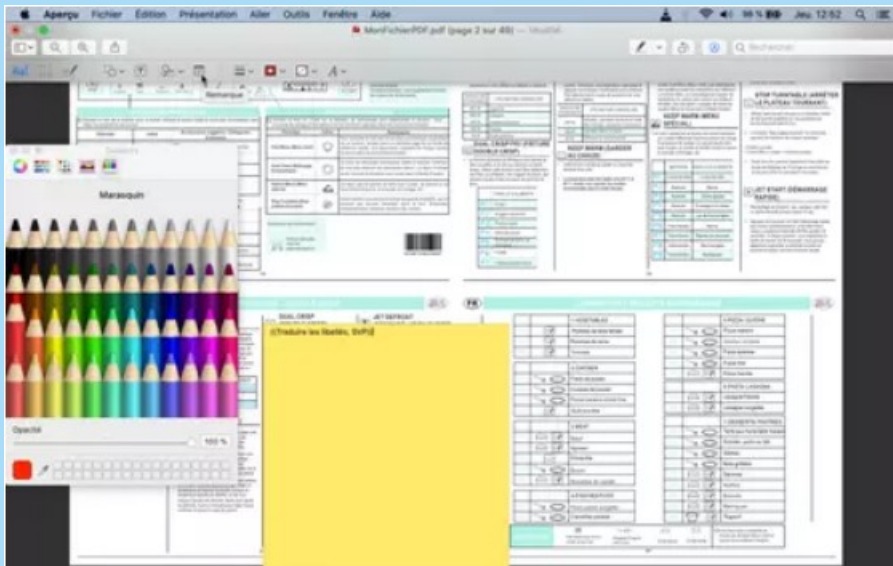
Aperçu Fichier Édition Présentation Aller Outils Fenêtre Aide

99 % Jeu. 12:52

MonFichierPDF.pdf (page 2 sur 48) — Modifié

Rechercher

Remarque

Couleurs

Marasquin

Opacité

100 %

STOP TURNTABLE (ARRÊTER LE PLATEAU TOURNANT)

DUAL CRISP

JET DEFROST

(Traduire les libellés, SVP)

JET START (DÉMARRAGE RAPIDE)